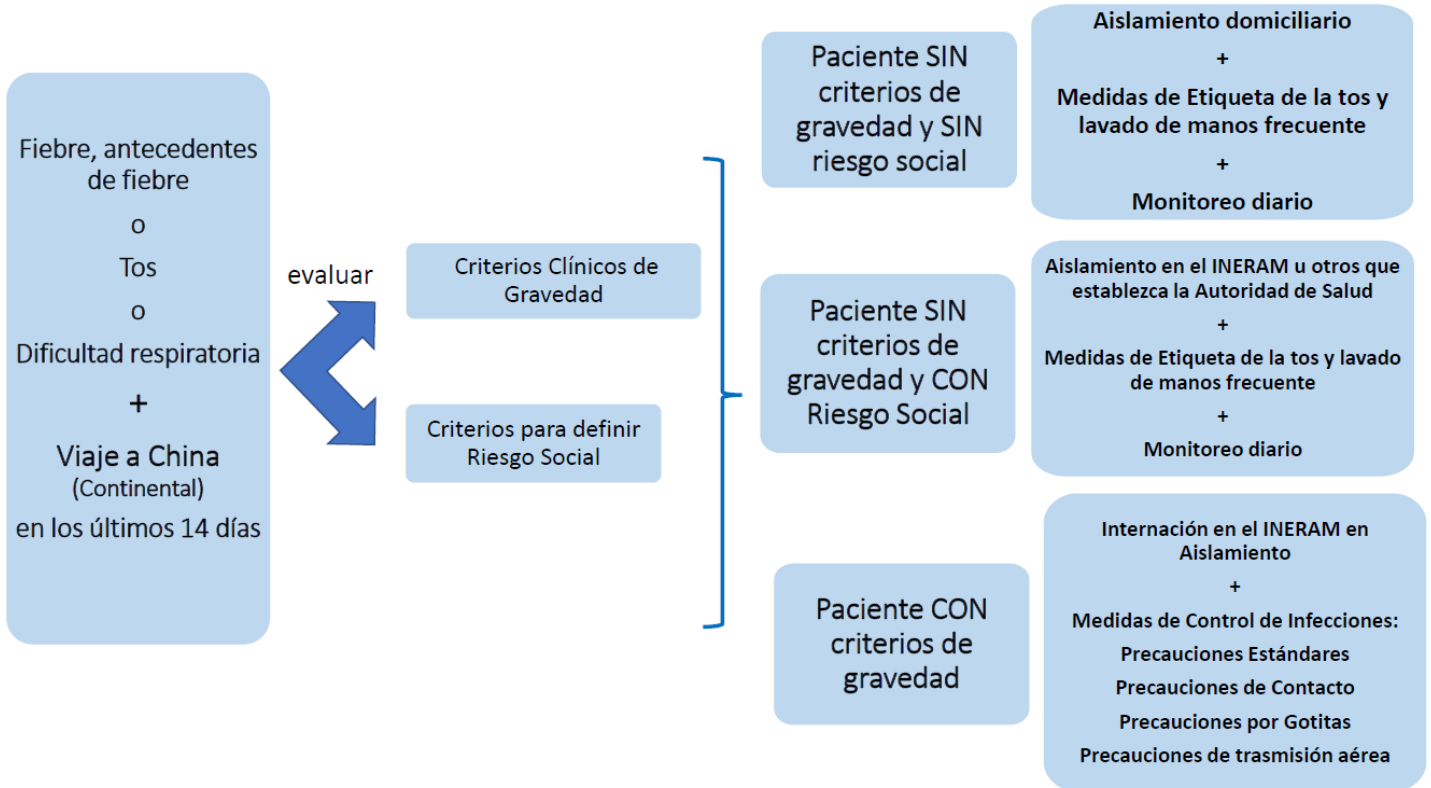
Fiebre, antecedentes de fiebre

o

Tos

o

Dificultad respiratoria

+

Viaje a China (Continental) en los últimos 14 días

evaluar

Criterios Clínicos de Gravedad

Criterios para definir Riesgo Social

Paciente SIN criterios de gravedad y SIN riesgo social

Aislamiento domiciliario

+

Medidas de Etiqueta de la tos y lavado de manos frecuente

+

Monitoreo diario

Paciente SIN criterios de gravedad y CON Riesgo Social

Aislamiento en el INERAM u otros que establezca la Autoridad de Salud

+

Medidas de Etiqueta de la tos y lavado de manos frecuente

+

Monitoreo diario

Paciente CON criterios de gravedad

Internación en el INERAM en Aislamiento

+

Medidas de Control de Infecciones:

Precauciones Estándares

Precauciones de Contacto

Precauciones por Gotitas

Precauciones de trasmisión aérea